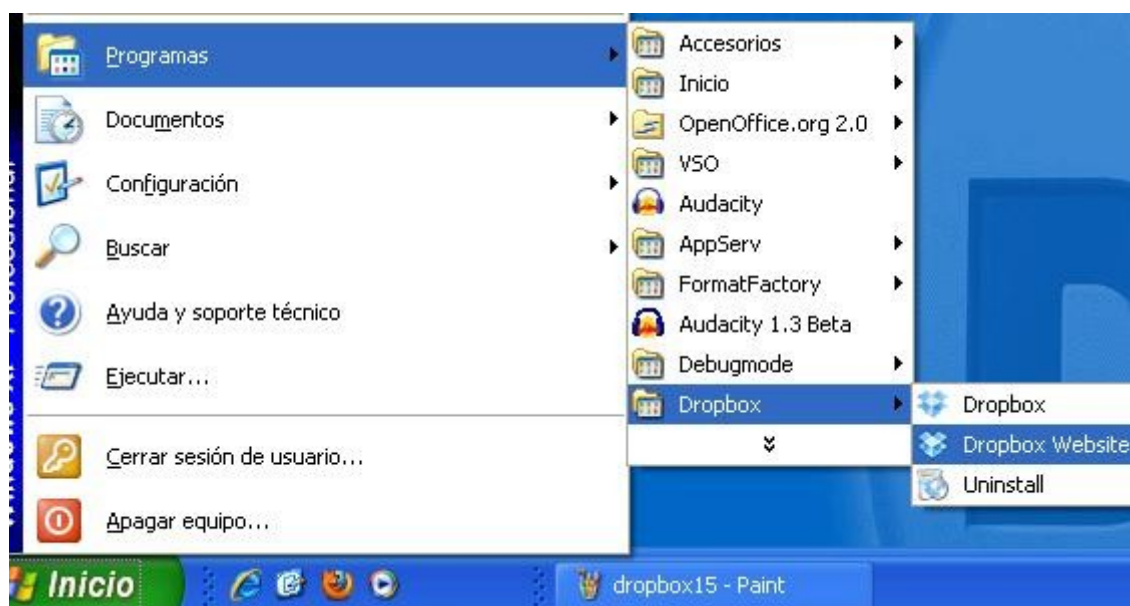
Programas
Documentos
Configuración
Buscar
Ayuda y soporte técnico
Ejecutar...
Cerrar sesión de usuario...
Apagar equipo...

Accesorios
Inicio
OpenOffice.org 2.0
VSO
Audacity
AppServ
FormatFactory
Audacity 1.3 Beta
Debugmode
Dropbox

Dropbox
Dropbox Website
Uninstall

Inicio
dropbox15 - Paint